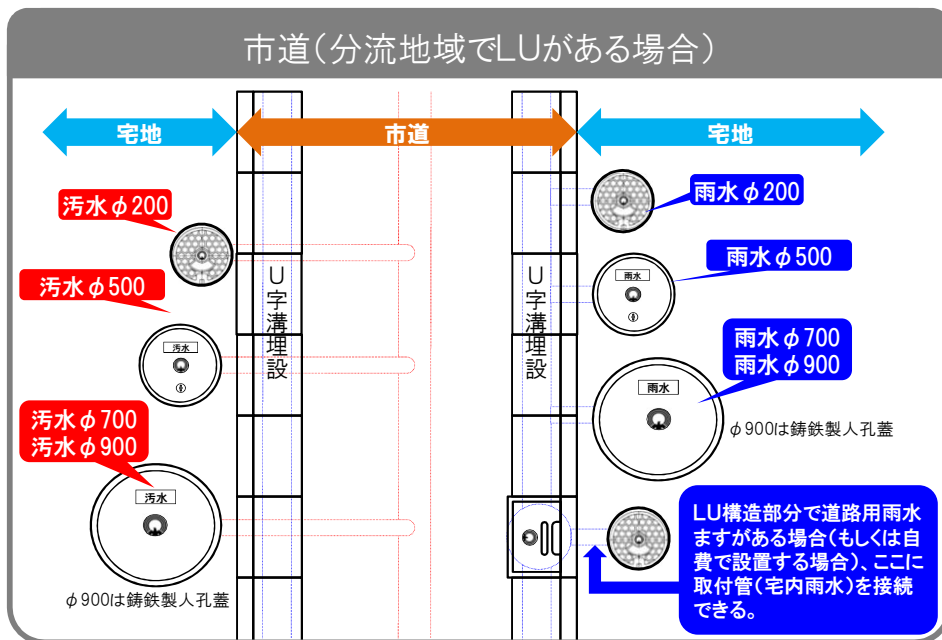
市道（分流地域でLUがある場合）

宅地

市道

宅地

汚水$\phi$200

汚水$\phi$500

汚水

汚水$\phi$700
汚水$\phi$900

汚水

$\phi$900は鋳鉄製人孔蓋

U字溝埋設

U字溝埋設

雨水$\phi$200

雨水$\phi$500

雨水

雨水$\phi$700
雨水$\phi$900

雨水

$\phi$900は鋳鉄製人孔蓋

LU構造部分で道路用雨水ますがある場合（もしくは自費で設置する場合）、ここに取付管（宅内雨水）を接続できる。